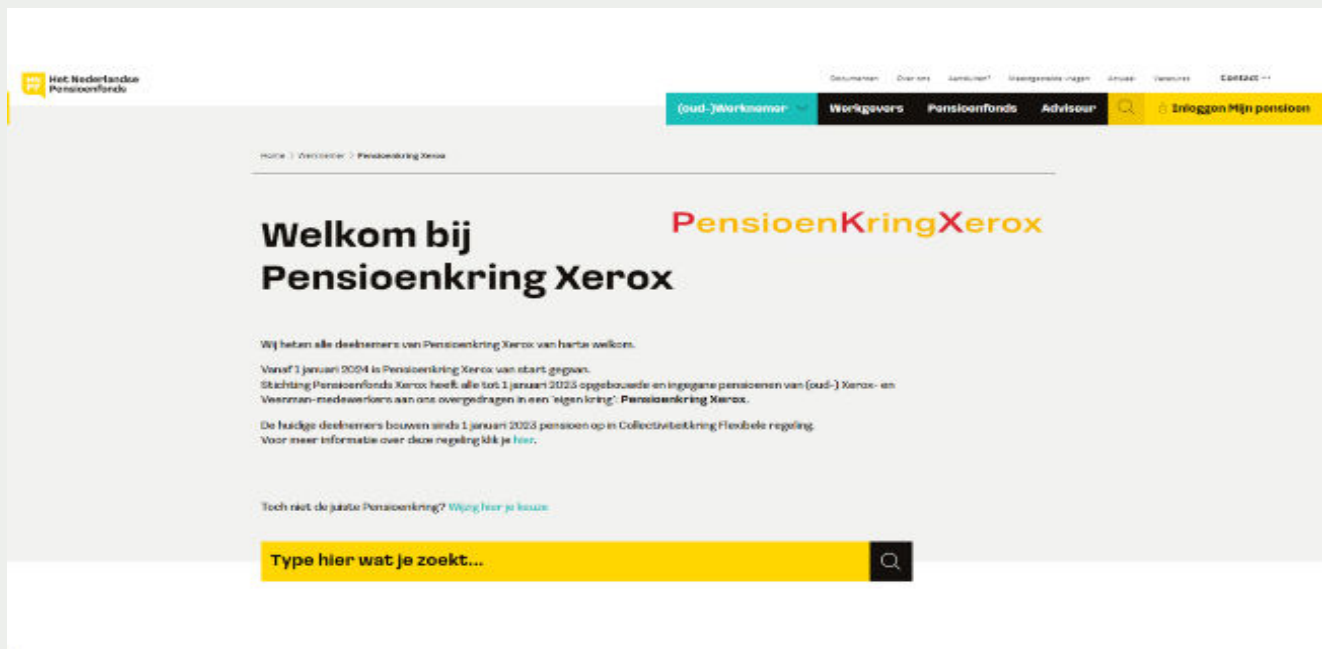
NP PF Het Nederlandse Pensioenfonds

Documenten Over ons Aansluiten? Veelgestelde vragen Nieuws Vacatures Contact

(oud-)Werknemer Werkgevers Pensioenfonds Adviseur Inloggen Mijn pensioen

Home > Werknemer > Pensioenkring Xerox

Welkom bij Pensioenkring Xerox

PensioenKringXerox

Wij heten alle deelnemers van Pensioenkring Xerox van harte welkom.

Vanaf 1 januari 2024 is Pensioenkring Xerox van start gegaan.
Stichting Pensioenfonds Xerox heeft alle tot 1 januari 2023 opgebouwde en ingegane pensioenen van (oud-) Xerox- en Veenman-medewerkers aan ons overgedragen in een 'eigen kring': Pensioenkring Xerox.

De huidige deelnemers bouwen sinds 1 januari 2023 pensioen op in Collectiviteitkring Flexibele regeling.
Voor meer informatie over deze regeling klik je hier.

Toch niet de juiste Pensioenkring? Wijzig hier je keuze

Type hier wat je zoekt...